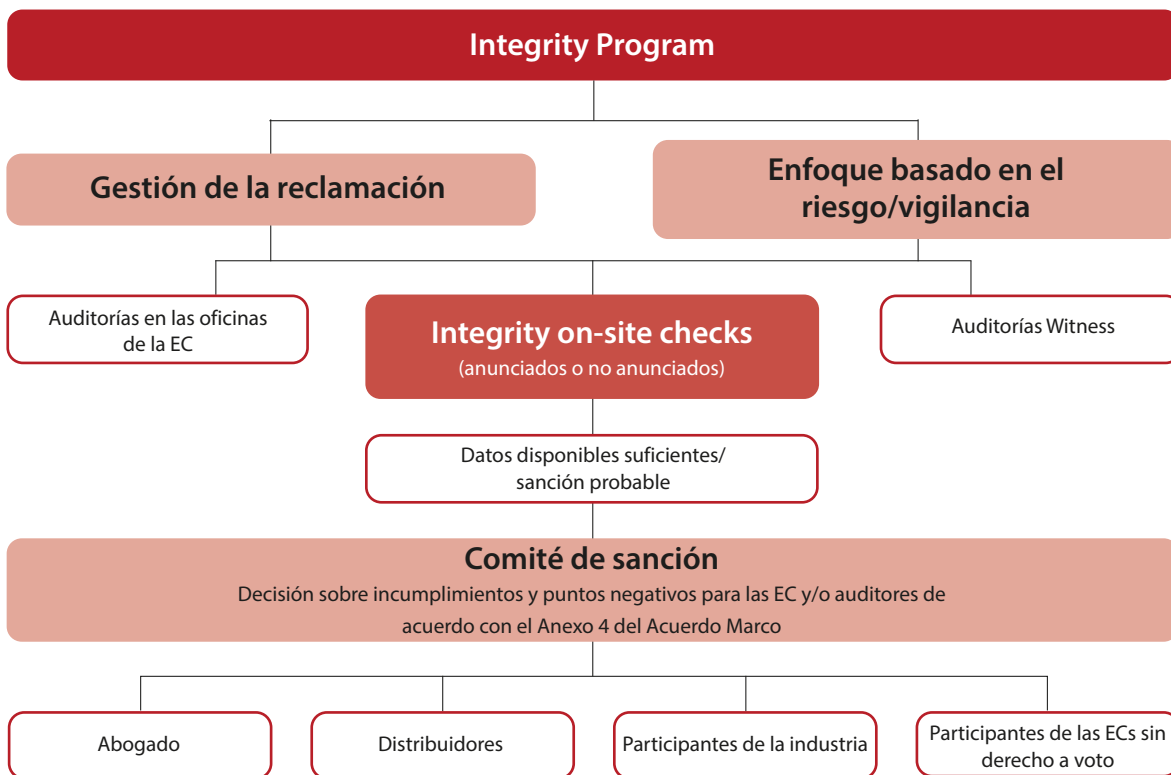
Integrity Program

Gestión de la reclamación

Enfoque basado en el riesgo/vigilancia

Auditorías en las oficinas de la EC

Integrity on-site checks
(anunciados o no anunciados)

Auditorías Witness

Datos disponibles suficientes/ sanción probable

Comité de sanción
Decisión sobre incumplimientos y puntos negativos para las EC y/o auditores de acuerdo con el Anexo 4 del Acuerdo Marco

Abogado

Distribuidores

Participantes de la industria

Participantes de las ECs sin derecho a voto